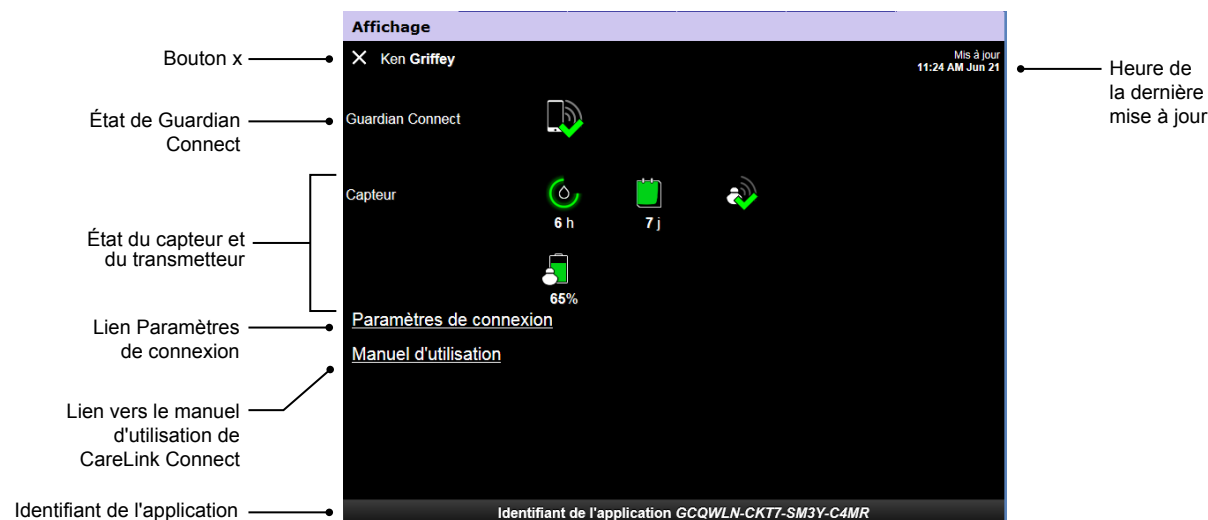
Affichage

Bouton x

Ken Griffey

Mis à jour
11:24 AM Jun 21

Heure de la dernière mise à jour

État de Guardian Connect

Guardian Connect

Capteur

6 h

7 j

État du capteur et du transmetteur

65%

Lien Paramètres de connexion

Paramètres de connexion

Manuel d'utilisation

Lien vers le manuel d'utilisation de CareLink Connect

Identifiant de l'application

Identifiant de l'application GCQWLN-CKT7-SM3Y-C4MR